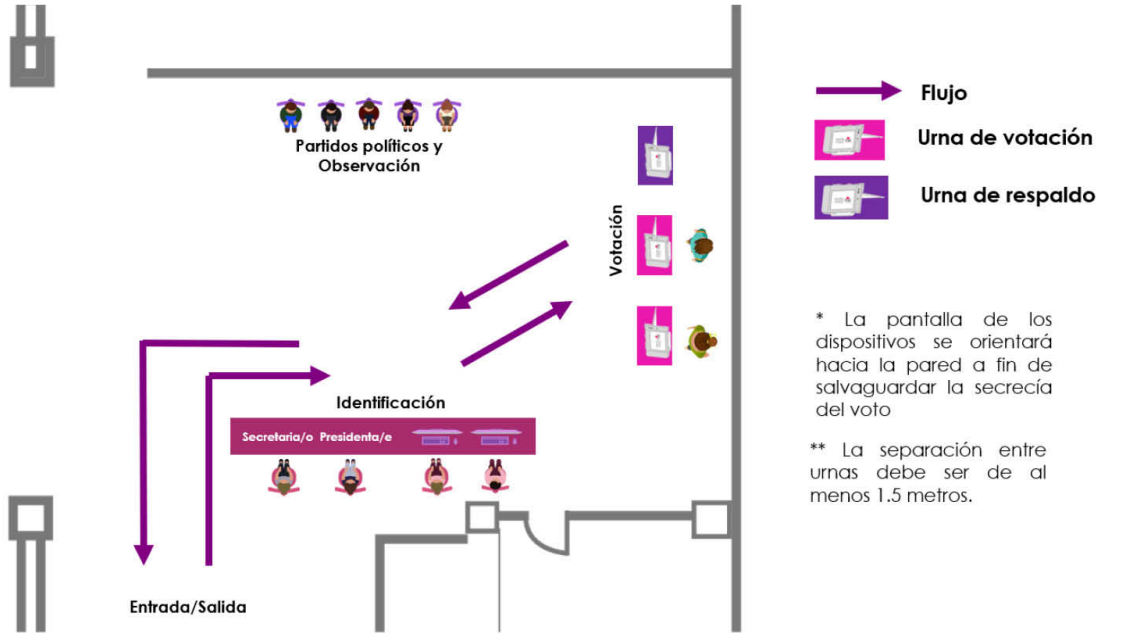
Flujo

Urna de votación

Urna de respaldo

Partidos políticos y Observación

Votación

Identificación

Secretaria/o Presidenta/e

Entrada/Salida

* La pantalla de los dispositivos se orientará hacia la pared a fin de salvaguardar la secrecía del voto

** La separación entre urnas debe ser de al menos 1.5 metros.